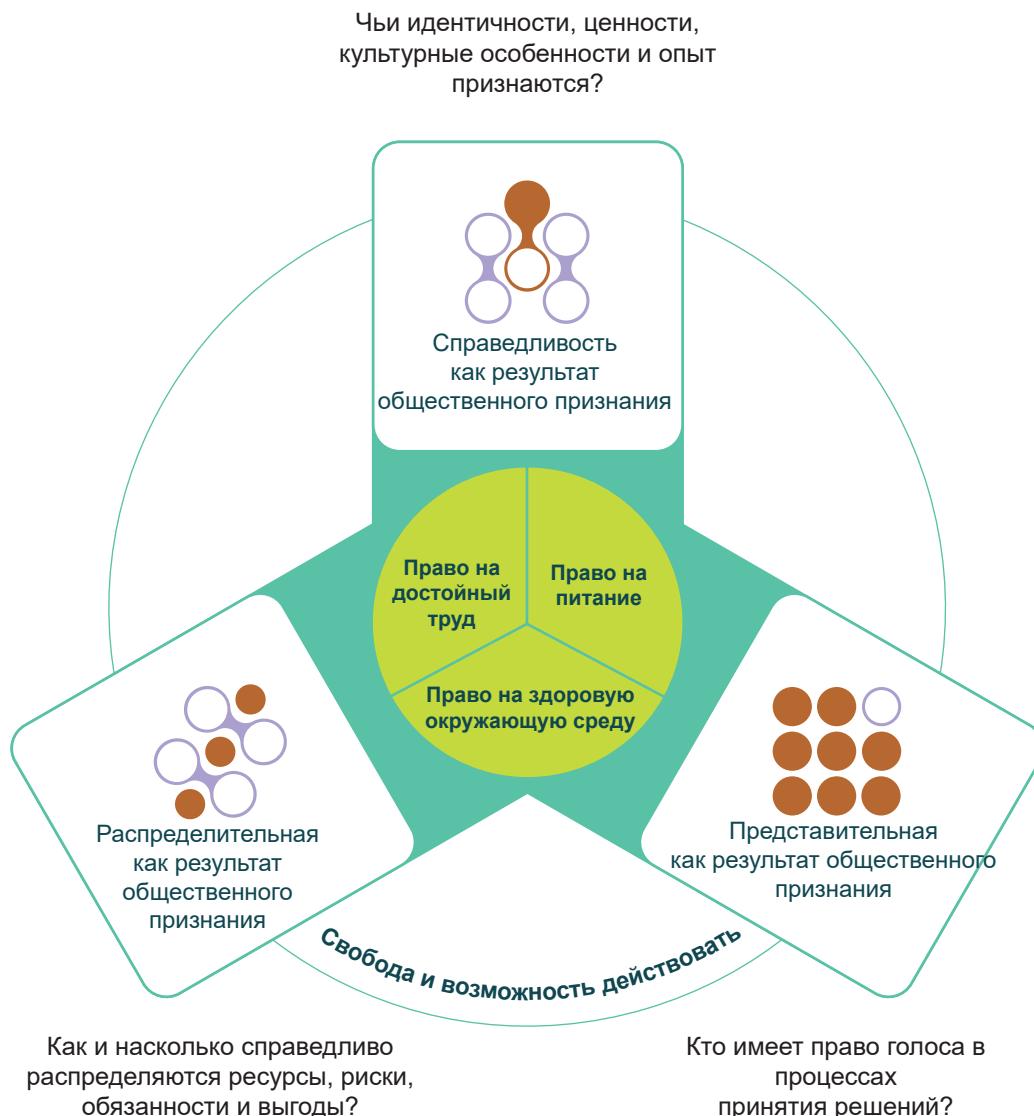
Чьи идентичности, ценности, культурные особенности и опыт признаются?

Справедливость как результат общественного признания

Право на достойный труд

Право на питание

Право на здоровую окружающую среду

Распределительная как результат общественного признания

Представительная как результат общественного признания

Свобода и возможность действовать

Как и насколько справедливо распределяются ресурсы, риски, обязанности и выгоды?

Кто имеет право голоса в процессах принятия решений?